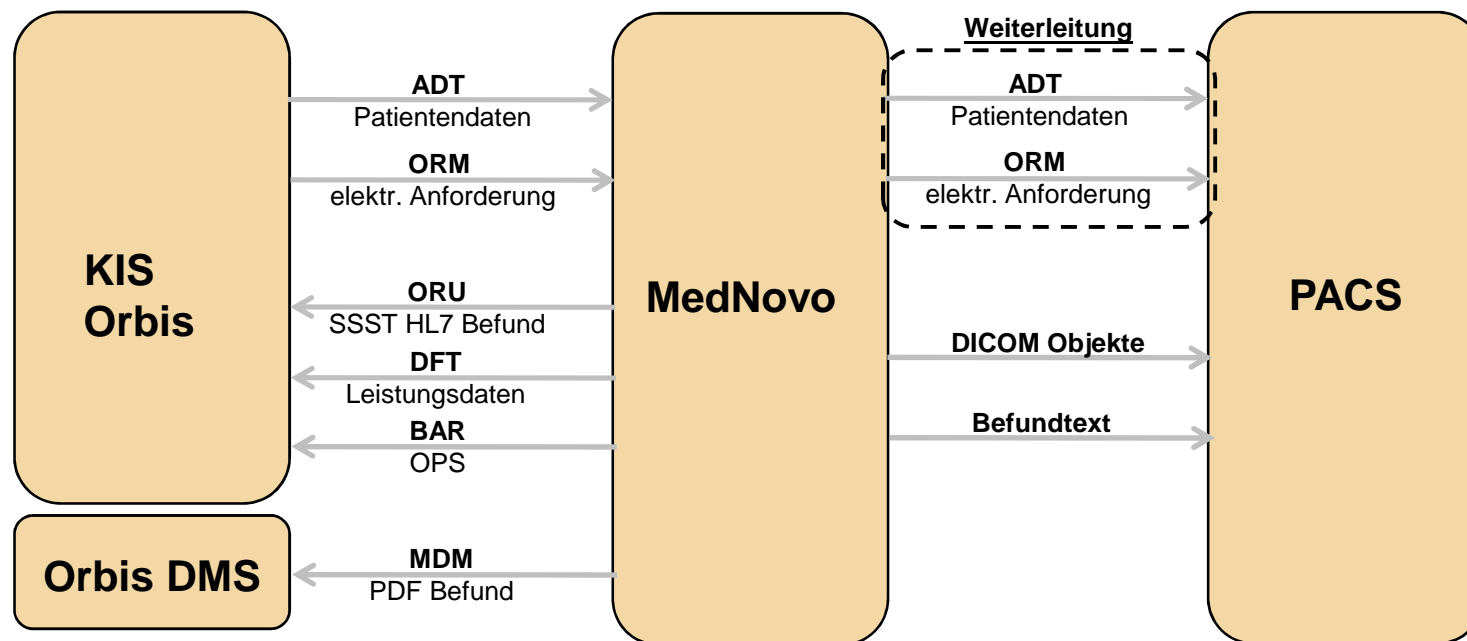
KIS
Orbis

ADT
Patientendaten

ORM
elektr. Anforderung

ORU
SSST HL7 Befund

DFT
Leistungsdaten

BAR
OPS

Orbis DMS

MDM
PDF Befund

MedNovo

Weiterleitung

ADT
Patientendaten

ORM
elektr. Anforderung

DICOM Objekte

Befundtext

PACS